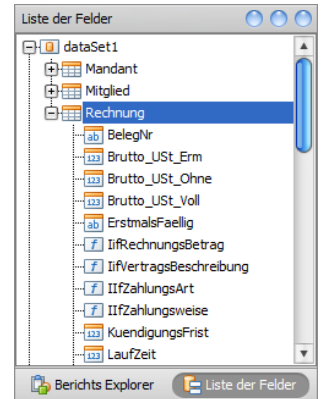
Liste der Felder

dataSet1
Mandant
Mitglied
Rechnung
ab BelegNr
123 Brutto_USt_Erm
123 Brutto_USt_Ohne
123 Brutto_USt_Voll
ab ErstmalsFaellig
f IIfRechnungsBetrag
f IIfVertragsBeschreibung
f IIfZahlungsArt
f IIfZahlungsweise
123 KuendigungsFrist
123 LaufZeit

Berichts Explorer
Liste der Felder